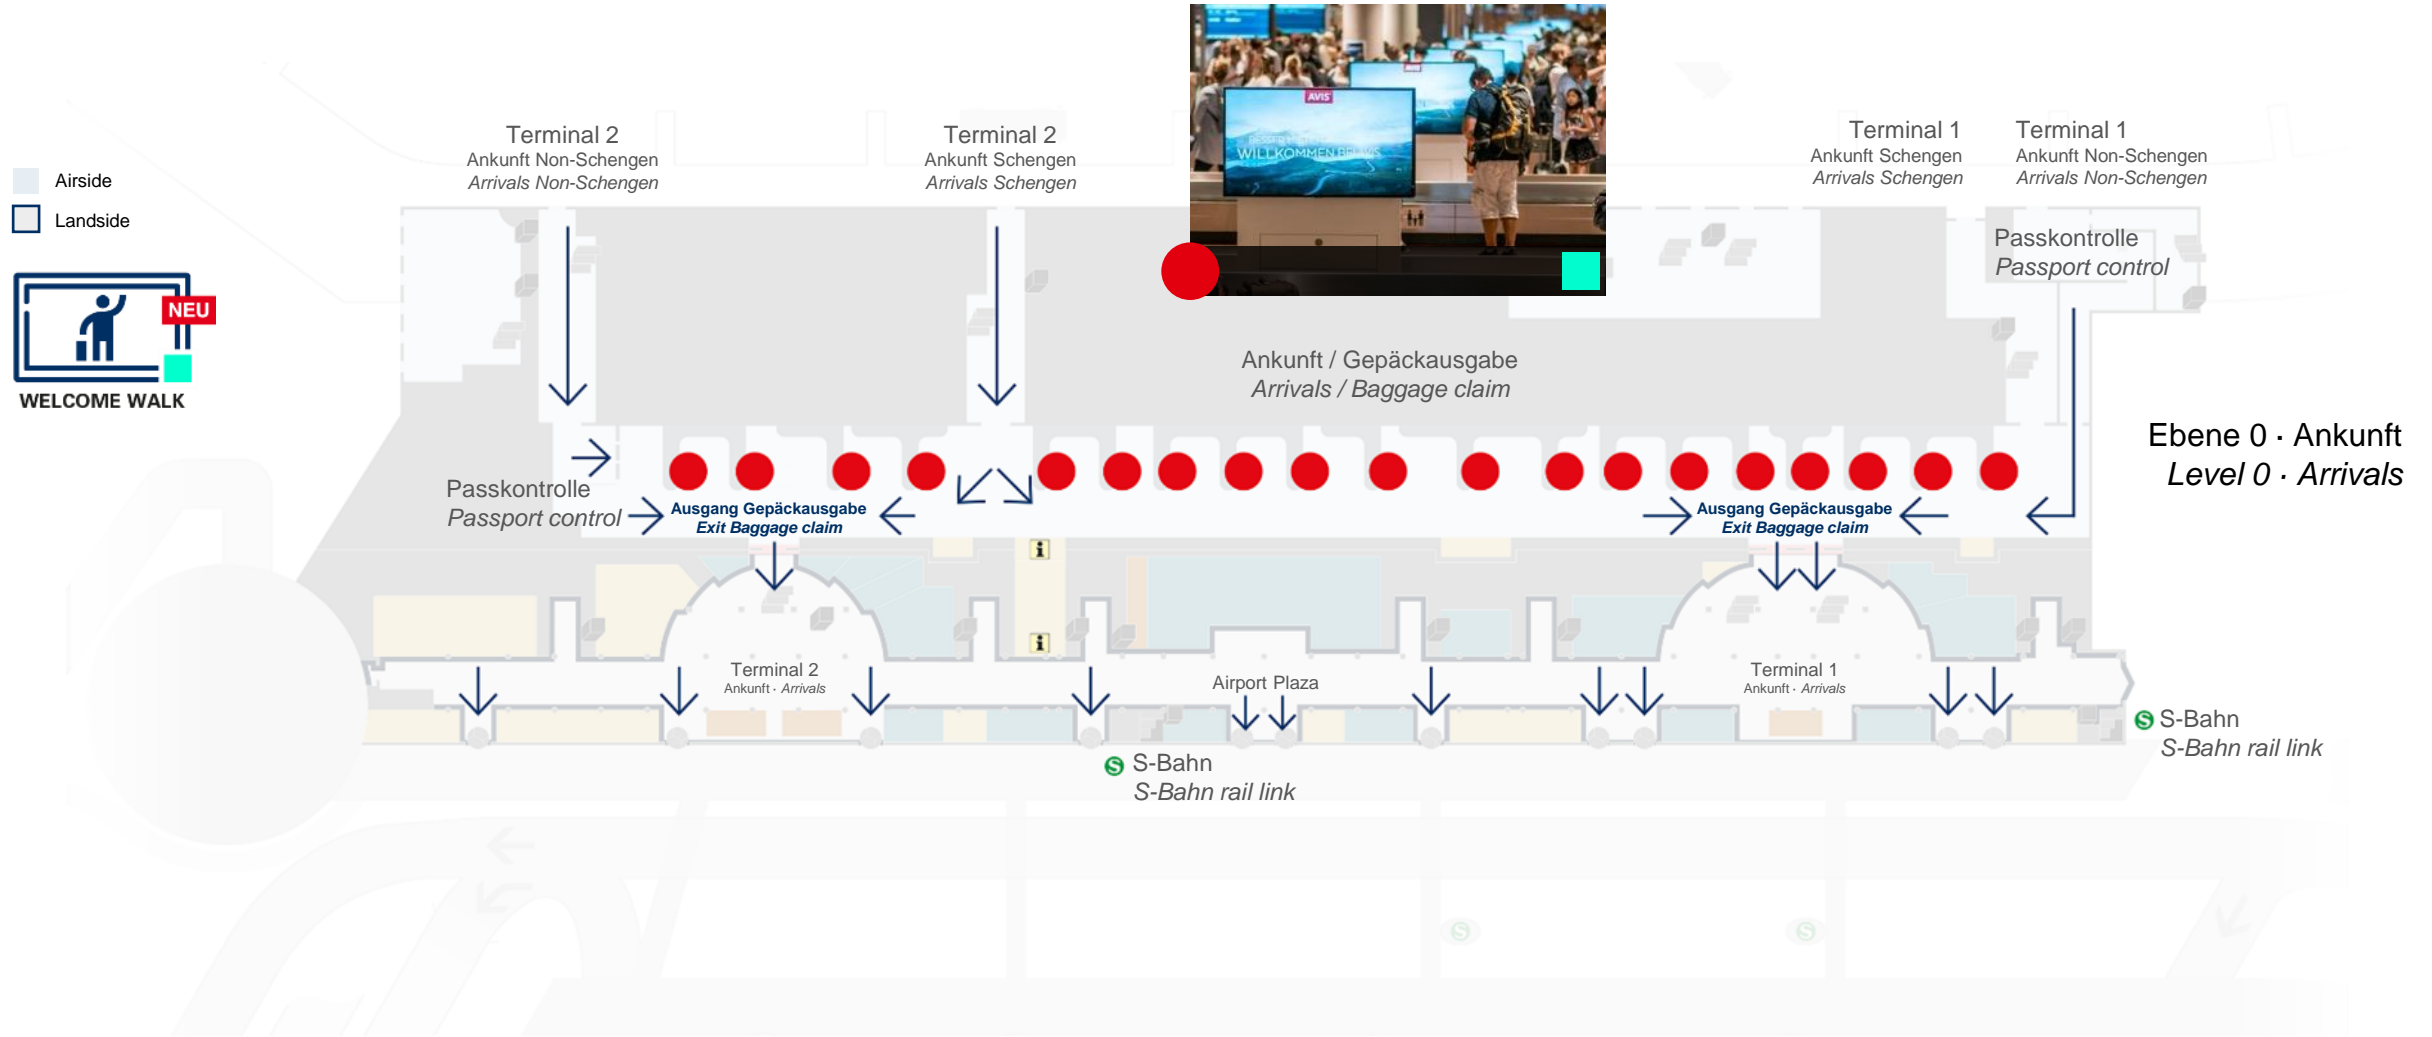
Airside
Landside

NEU
WELCOME WALK

Terminal 2
Ankunft Non-Schengen
Arrivals Non-Schengen

Terminal 2
Ankunft Schengen
Arrivals Schengen

AVIS
WILLKOMMEN

Terminal 1
Ankunft Schengen
Arrivals Schengen

Terminal 1
Ankunft Non-Schengen
Arrivals Non-Schengen

Passkontrolle
Passport control

Ankunft / Gepäckausgabe
Arrivals / Baggage claim

Ebene 0 · Ankunft
Level 0 · Arrivals

Passkontrolle
Passport control

Ausgang Gepäckausgabe
Exit Baggage claim

Ausgang Gepäckausgabe
Exit Baggage claim

Terminal 2
Ankunft · Arrivals

Airport Plaza

Terminal 1
Ankunft · Arrivals

S-Bahn
S-Bahn rail link

S-Bahn
S-Bahn rail link